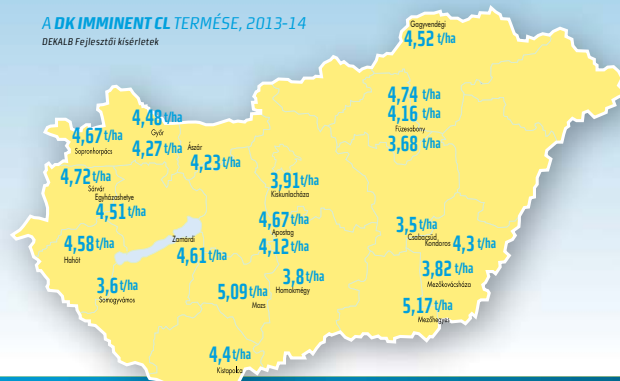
A DK IMMINENT CL TERMÉSE, 2013-14

DEKALB Fejlesztői kísérletek

Gagyvendégi
4,52 t/ha

4,74 t/ha
4,16 t/ha
Füzesabony
3,68 t/ha

4,48 t/ha
Győr
4,27 t/ha

4,67 t/ha
Sopronhorpács

Ászár
4,23 t/ha

3,91 t/ha
Kiskunlacháza

4,72 t/ha
Sárvár
Egyházashetye
4,51 t/ha

4,67 t/ha
Apostag
4,12 t/ha

3,5 t/ha
Csabacsüd
Kondoros
4,3 t/ha

4,58 t/ha
Hahót

Zamárdi
4,61 t/ha

3,82 t/ha
Mezőkovácsháza

3,6 t/ha
Somogyvámos

3,8 t/ha
Homokmégy

5,09 t/ha
Mozs

5,17 t/ha
Mezőhegyes

4,4 t/ha
Kistapolca